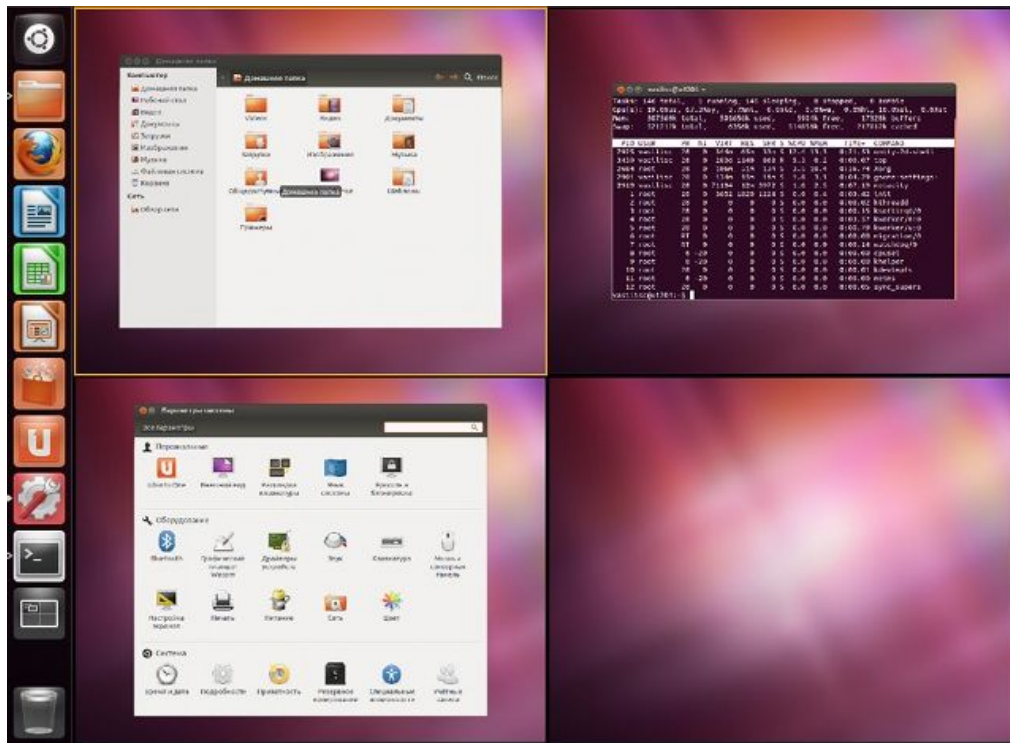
Домашняя папка

Компьютер
Домашняя папка
Рабочий стол
Видео
Документы
Загрузки
Изображения
Музыка
Файловая система
Корзина
Сеть
Обзор сети

Домашняя папка
Поиск

Видео
Видео
Документы
Загрузки
Изображения
Музыка
Общедоступные
Домашняя папка
Шаблоны
Примеры

Параметры системы
Все параметры
Персональные
Ubuntu One
Внешний вид
Раскладка клавиатуры
Язык системы
Яркость и блокировка
Оборудование
Bluetooth
Графический планшет Wacom
Драйверы устройств
Звук
Клавиатура
Мышь и сенсорная панель
Настройка экранов
Печать
Питание
Сеть
Цвет
Система
Время и дата
Подробности
Приватность
Резервное копирование
Специальные возможности
Учётные записи

vasilitoc@ut301: ~
Tasks: 146 total, 1 running, 145 sleeping, 0 stopped, 0 zombie
PID USER PR NI VIRT RES SHR S %CPU %MEM TIME+ COMMAND
1 root
2 root
3 root
vasilitoc@ut301:~$ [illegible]